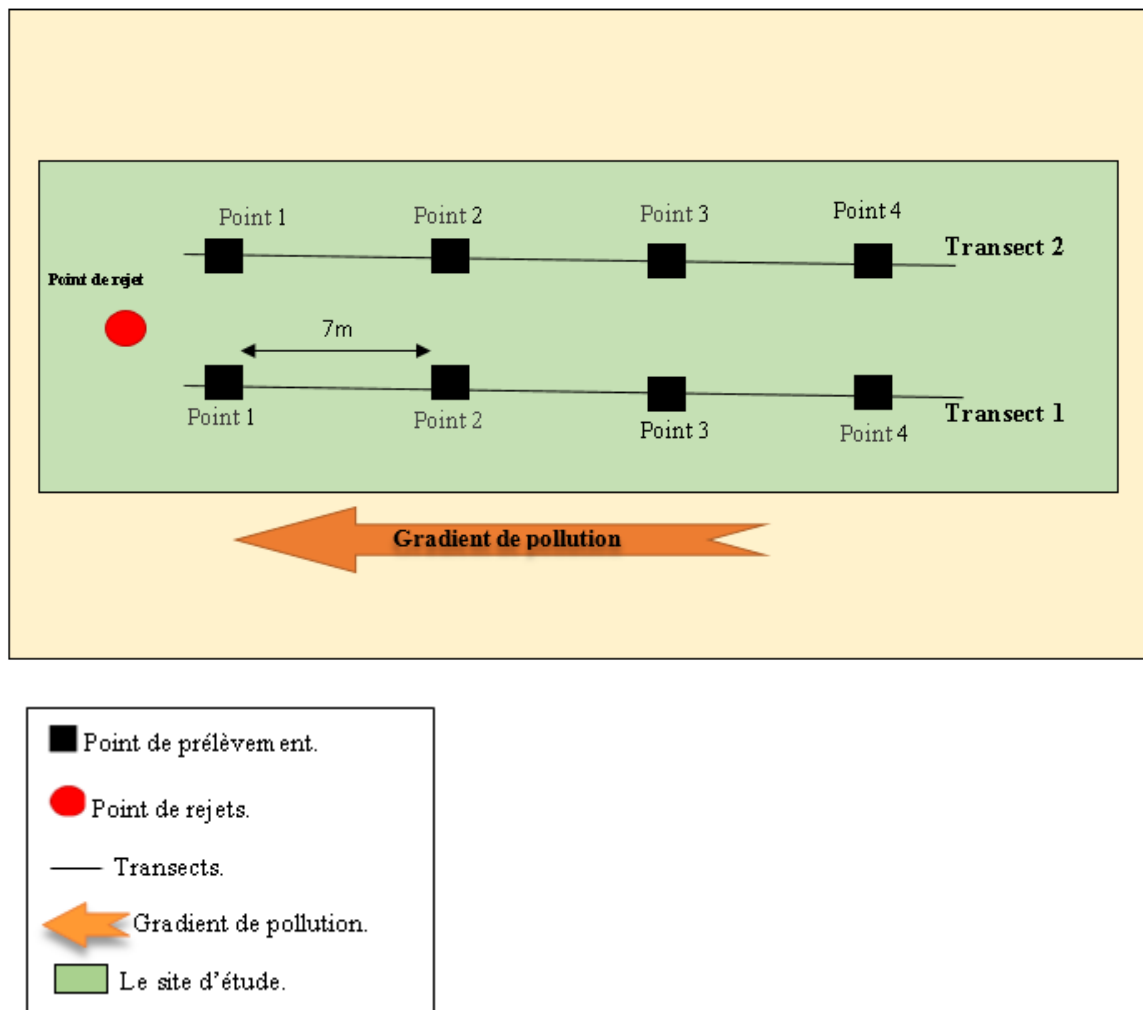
Point 1
Point 2
Point 3
Point 4
Transect 2
Point de rejet
7m
Point 1
Point 2
Point 3
Point 4
Transect 1
Gradient de pollution

Point de prélèvem ent.
Point de rejets.
Transects.
Gradient de pollution.
Le site d'étude.